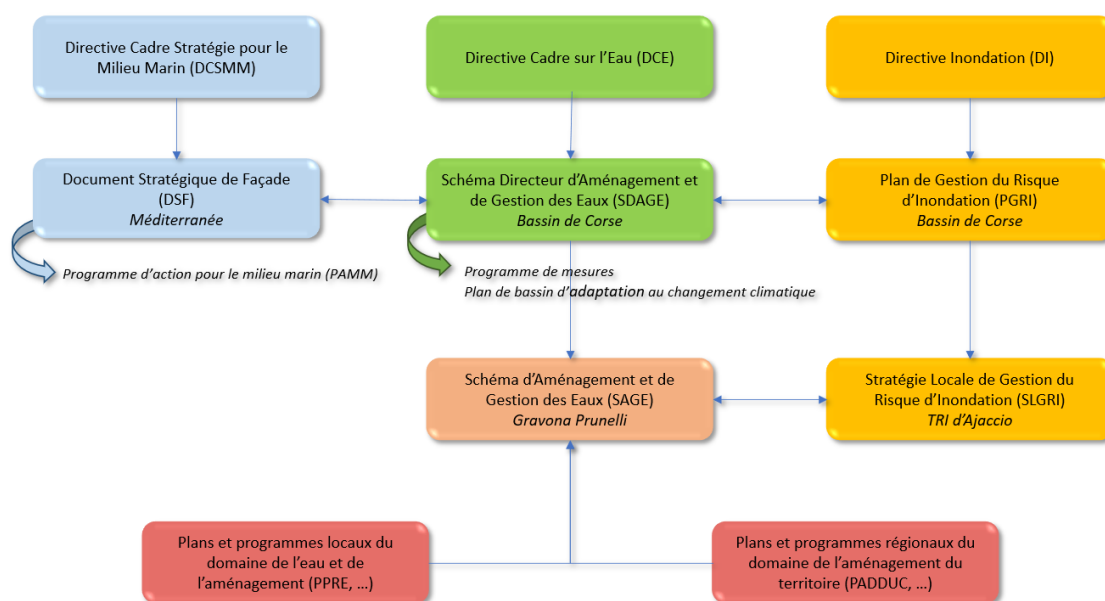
Directive Cadre Stratégie pour le Milieu Marin (DCSMM)

Directive Cadre sur l'Eau (DCE)

Directive Inondation (DI)

Document Stratégique de Façade (DSF)
*Méditerranée*

Schéma Directeur d'Aménagement et de Gestion des Eaux (SDAGE)
*Bassin de Corse*

Plan de Gestion du Risque d'Inondation (PGRI)
*Bassin de Corse*

*Programme d'action pour le milieu marin (PAMM)*

*Programme de mesures*
*Plan de bassin d'adaptation au changement climatique*

Schéma d'Aménagement et de Gestion des Eaux (SAGE)
*Gravona Prunelli*

Stratégie Locale de Gestion du Risque d'Inondation (SLGRI)
*TRI d'Ajaccio*

Plans et programmes locaux du domaine de l'eau et de l'aménagement (PPRE, …)

Plans et programmes régionaux du domaine de l'aménagement du territoire (PADDUC, …)